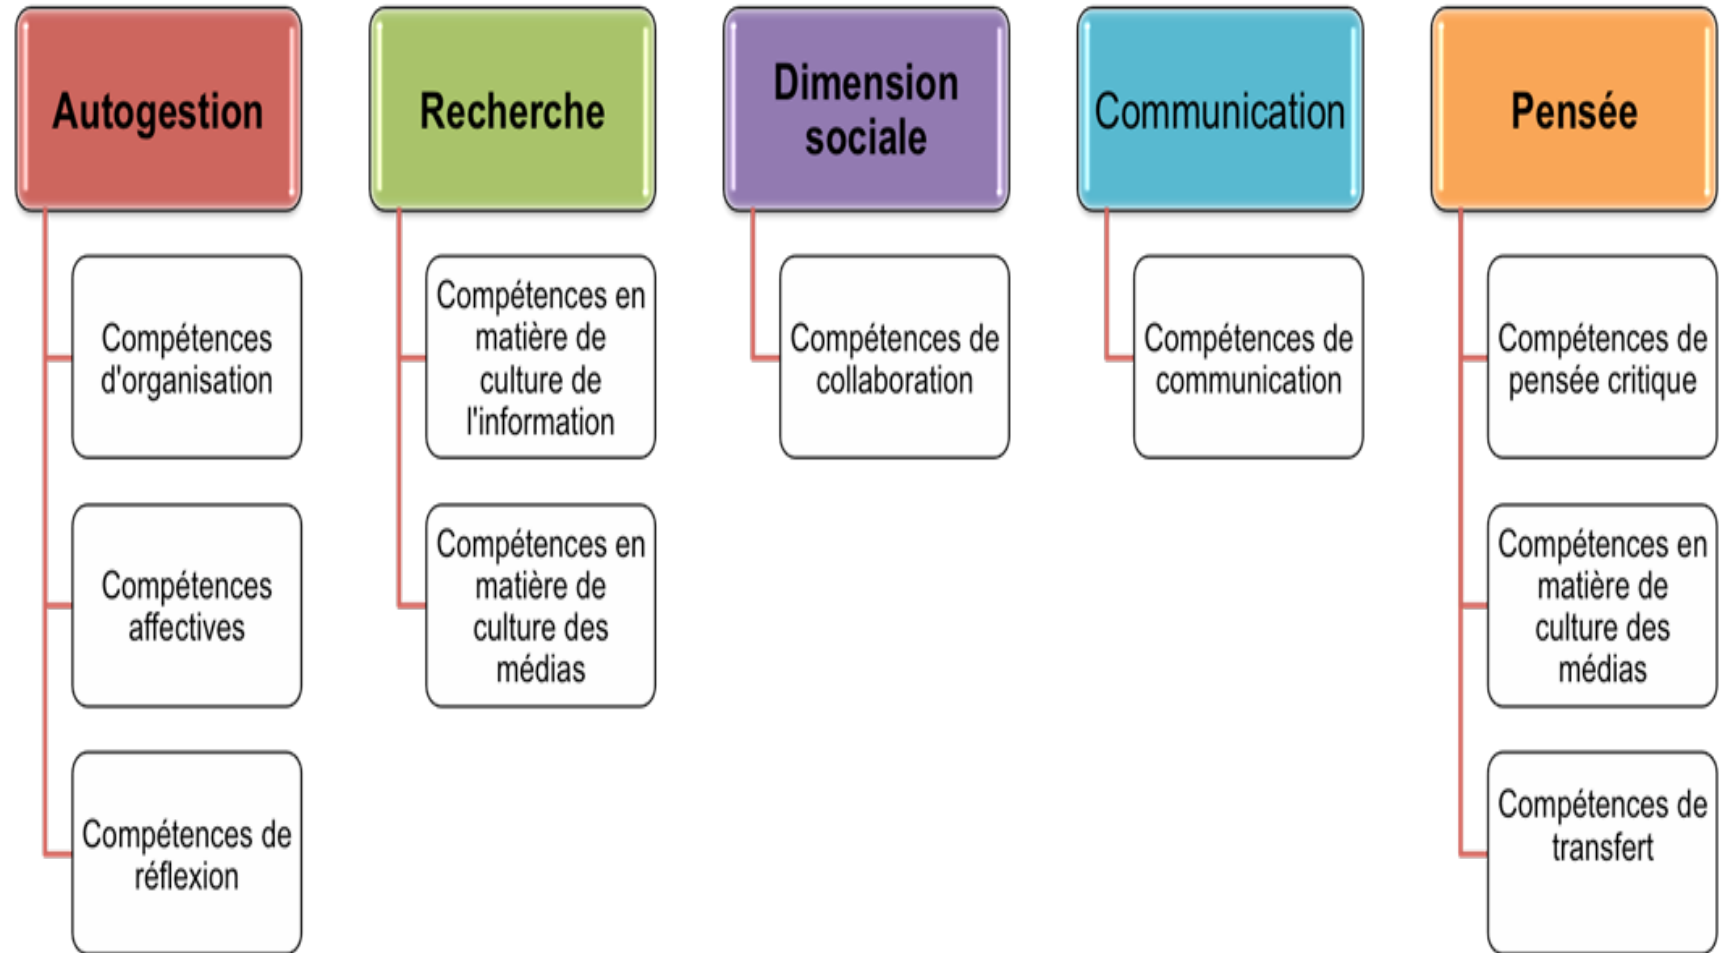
Autogestion

Compétences d'organisation

Compétences affectives

Compétences de réflexion

Recherche

Compétences en matière de culture de l'information

Compétences en matière de culture des médias

Dimension sociale

Compétences de collaboration

Communication

Compétences de communication

Pensée

Compétences de pensée critique

Compétences en matière de culture des médias

Compétences de transfert